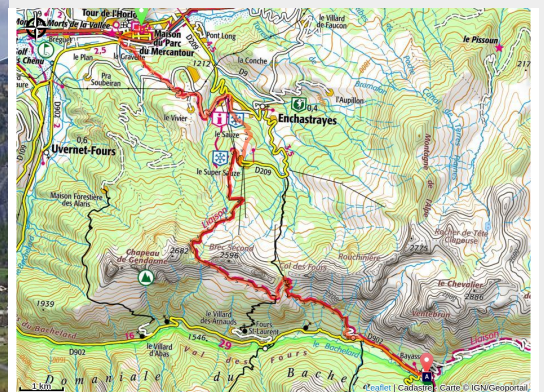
Tour de l'Horloge
Morts de la Vallée
Maison du Parc du Mercantour
Bréguan
2,5
Golf les Chênes
le Plan
le Gravelet
Pont Long
1212
la Conche
D9
le Villard de Faucon
Pra Soubeiran
le Pissoun
217
D900
0,6
Uvernet-Fours
le Vivier
le Sauze
Enchastrayes
0,4
l'Aupillon
Bramafan
le Super Sauze
D209
Maison Forestière des Alaris
Chapeau de Gendarme
Liaison
Brec Second
2598
2682
Col des Fours
Rouchinière
Rocher de Tête Glapeuse
2775
Montagne de l'Alpe
le Chevalier
2886
1939
le Villard des Amauds
Fours St-Laurent
Vallon
Bachelard
2
D902
le Villard d'Abas
1546
29
D902
Vol des Fours
Bayasse
Domaine du Bache
1 km
Liaison
Leaflet | Cadastre | Carte © IGN/Geoportail